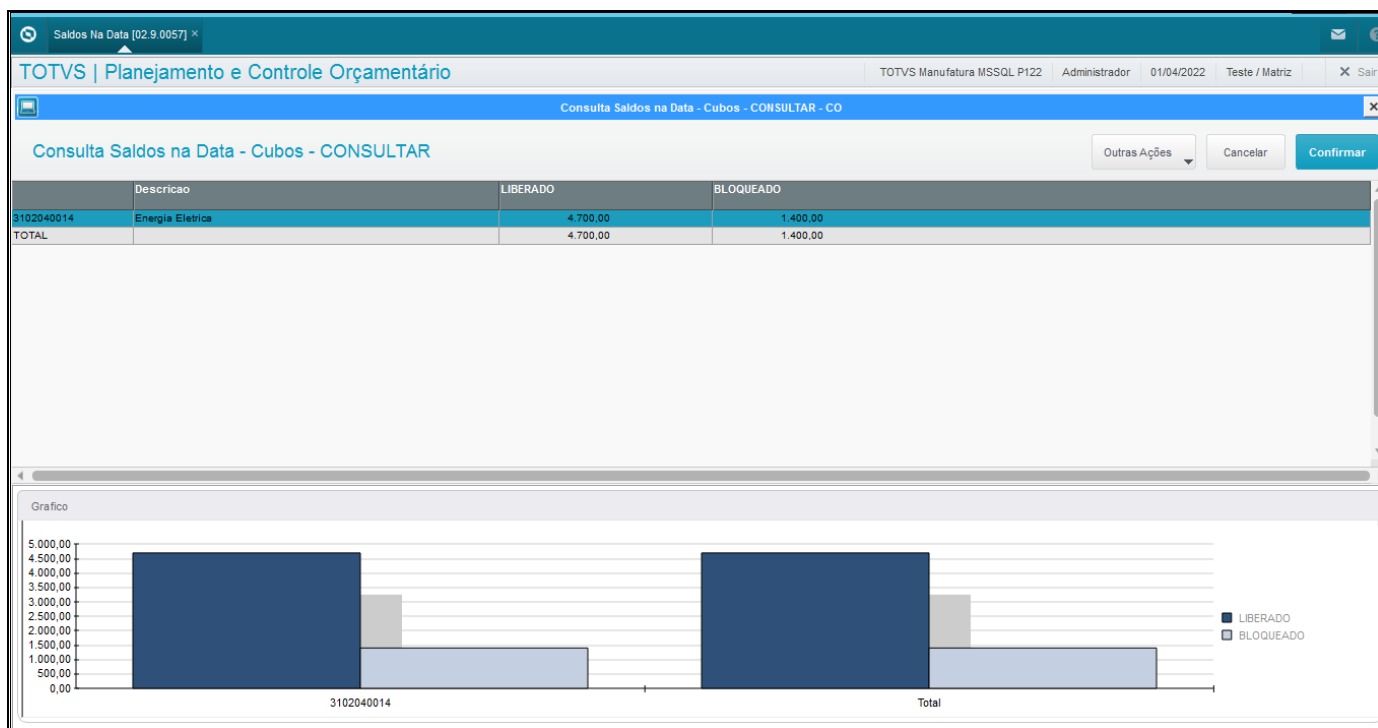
Saldos Na Data [02.9.0057] ×

TOTVS | Planejamento e Controle Orçamentário

TOTVS Manufatura MSSQL P122 | Administrador | 01/04/2022 | Teste / Matriz | × Sair

Consulta Saldos na Data - Cubos - CONSULTAR - CO

Consulta Saldos na Data - Cubos - CONSULTAR

Outras Ações | Cancelar | Confirmar

| | Descricao | LIBERADO | BLOQUEADO |
|---|---|---|---|
| 3102040014 | Energia Eletrica | 4.700,00 | 1.400,00 |
| TOTAL | | 4.700,00 | 1.400,00 |

Grafico

5.000,00
4.500,00
4.000,00
3.500,00
3.000,00
2.500,00
2.000,00
1.500,00
1.000,00
500,00
0,00

3102040014
Total

LIBERADO
BLOQUEADO